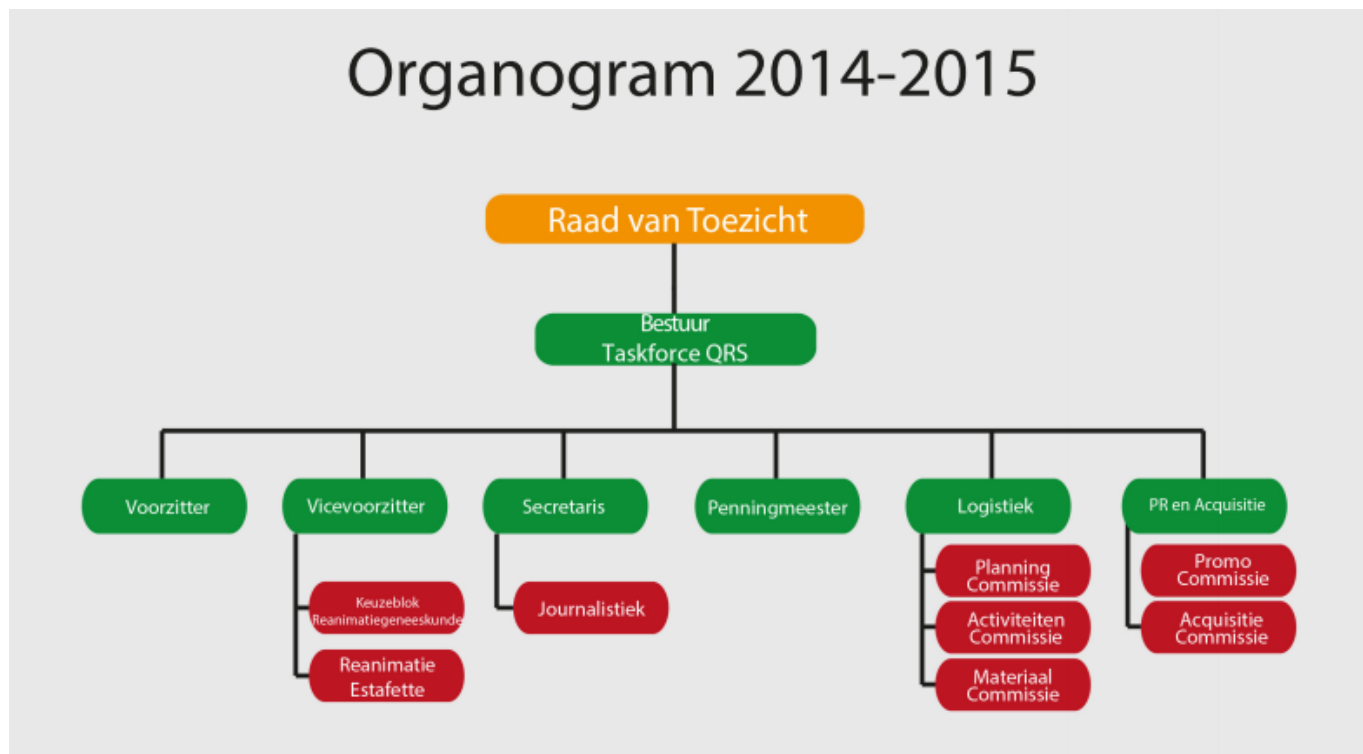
Organogram 2014-2015

Raad van Toezicht

Bestuur
Taskforce QRS

Voorzitter

Vicevoorzitter

Keuzeblok Reanimatiegeneeskunde

Reanimatie Estafette

Secretaris

Journalistiek

Penningmeester

Logistiek

Planning Commissie

Activiteiten Commissie

Materiaal Commissie

PR en Acquisitie

Promo Commissie

Acquisitie Commissie